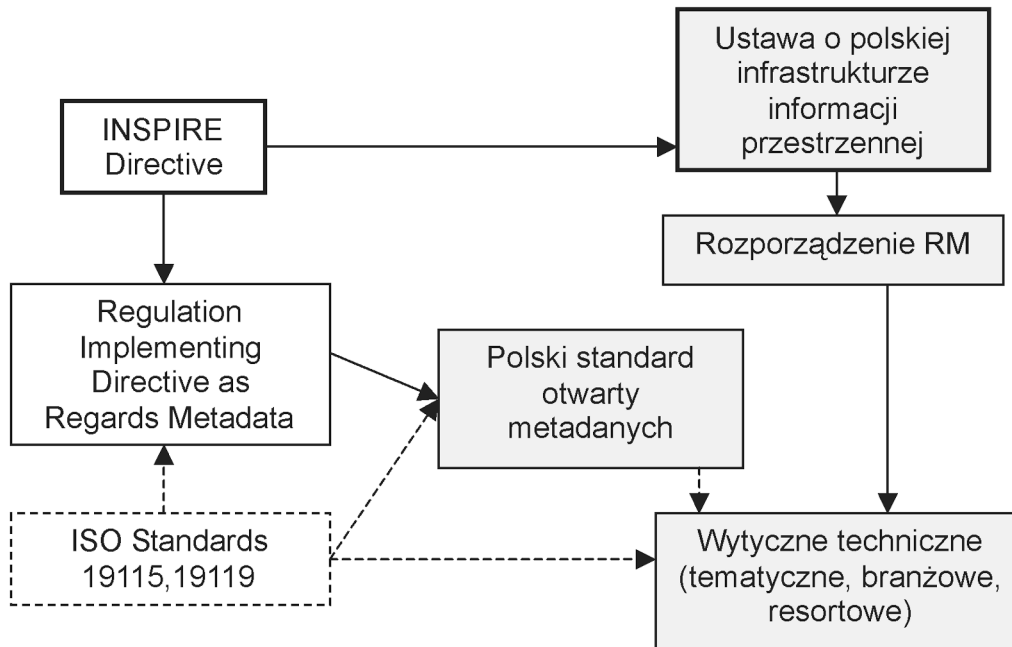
INSPIRE Directive

Ustawa o polskiej infrastrukturze informacji przestrzennej

Rozporządzenie RM

Regulation Implementing Directive as Regards Metadata

Polski standard otwarty metadanych

ISO Standards 19115,19119

Wytyczne techniczne (tematyczne, branżowe, resortowe)